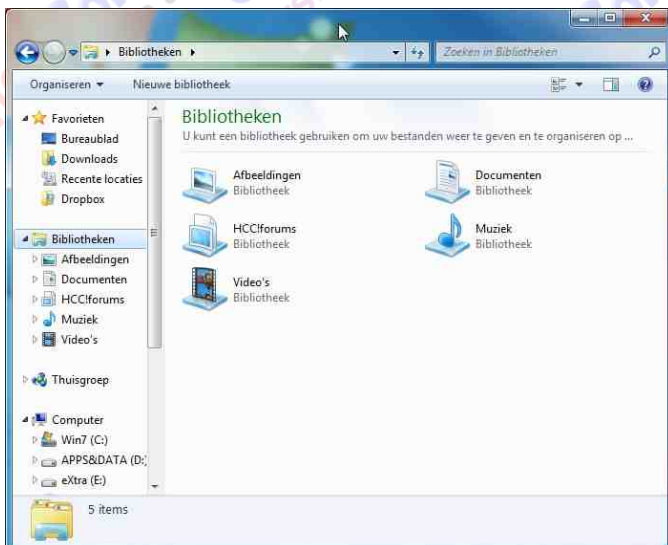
Bibliotheken ▸

Zoeken in Bibliotheken

Organiseren ▾ Nieuwe bibliotheek

Favorieten
Bureaublad
Downloads
Recente locaties
Dropbox

Bibliotheken
Afbeeldingen
Documenten
HCC!forums
Muziek
Video's

Thuisgroep

Computer
Win7 (C:)
APPS&DATA (D:)
eXtra (E:)

Bibliotheken
U kunt een bibliotheek gebruiken om uw bestanden weer te geven en te organiseren op ...

Afbeeldingen
Bibliotheek

Documenten
Bibliotheek

HCC!forums
Bibliotheek

Muziek
Bibliotheek

Video's
Bibliotheek

5 items